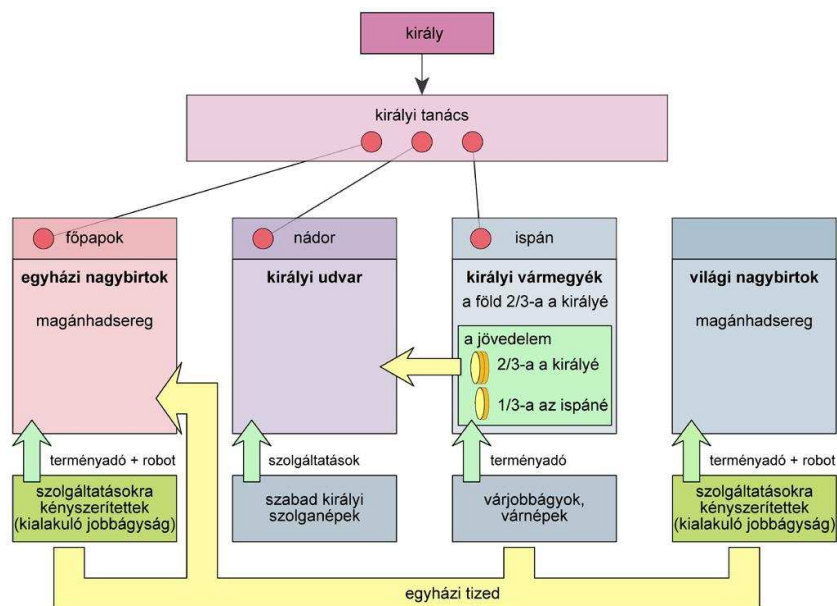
király

királyi tanács

főpapok

egyházi nagybirtok

magánhadsereg

nádor

királyi udvar

ispán

királyi vármegyék

a föld 2/3-a a királyé

a jövedelem

2/3-a a királyé

1/3-a az ispáné

világi nagybirtok

magánhadsereg

terményadó + robot

szolgáltatásokra kényszerítettek (kialakuló jobbágyság)

szolgáltatások

szabad királyi szolganépek

terményadó

várjobbágyok, várnépek

terményadó + robot

szolgáltatásokra kényszerítettek (kialakuló jobbágyság)

egyházi tized